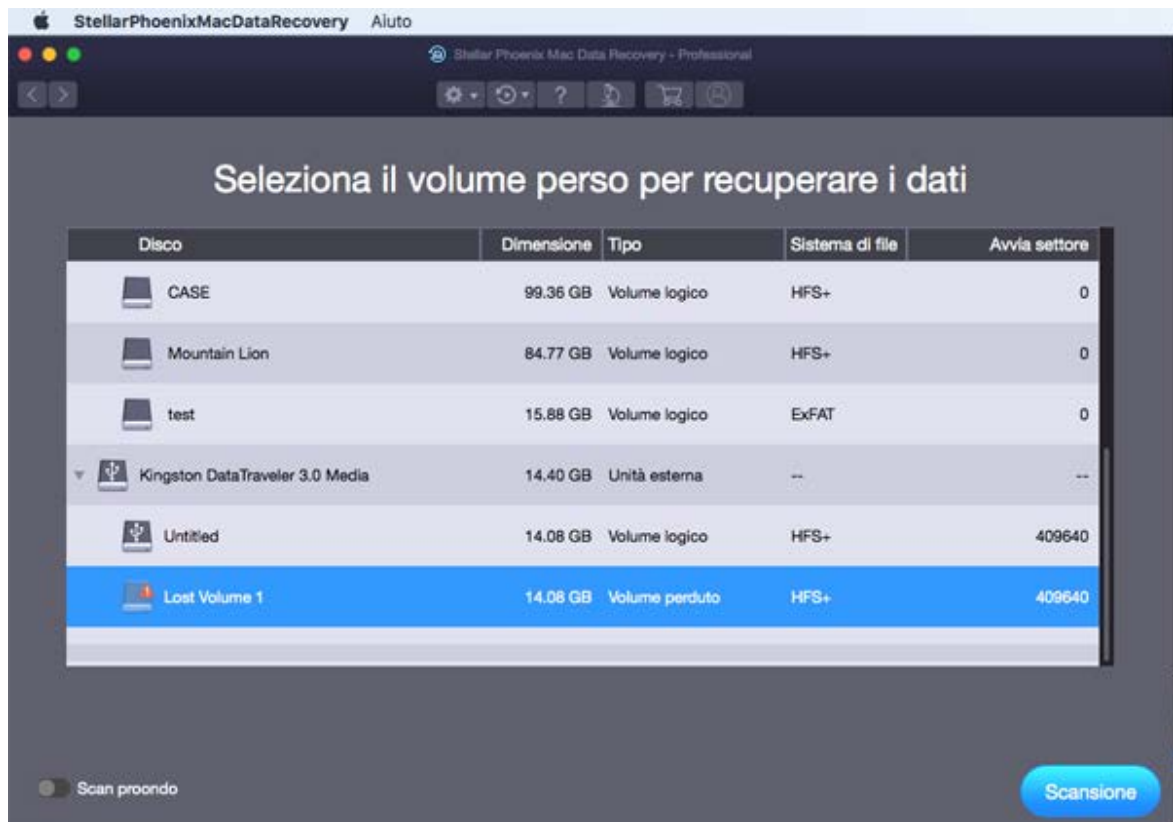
StellarPhoenixMacDataRecovery Aiuto

Stellar Phoenix Mac Data Recovery - Professional

?

Seleziona il volume perso per recuperare i dati

| Disco | Dimensione | Tipo | Sistema di file | Avvia settore |
|---|---|---|---|---|
| CASE | 99.36 GB | Volume logico | HFS+ | 0 |
| Mountain Lion | 84.77 GB | Volume logico | HFS+ | 0 |
| test | 15.88 GB | Volume logico | ExFAT | 0 |
| Kingston DataTraveler 3.0 Media | 14.40 GB | Unità esterna | -- | -- |
| Untitled | 14.08 GB | Volume logico | HFS+ | 409640 |
| Lost Volume 1 | 14.08 GB | Volume perduto | HFS+ | 409640 |

Scan proondo

Scansione